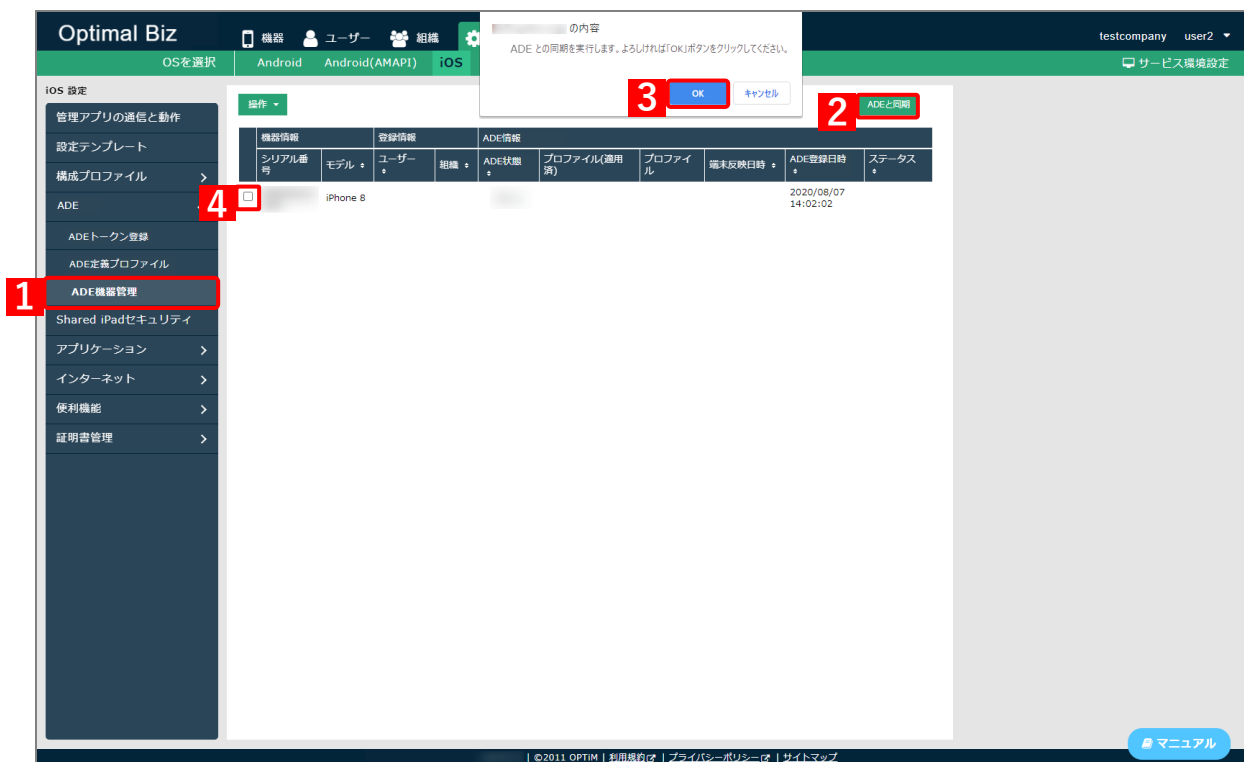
Optimal Biz

機器 ユーザー 組織

testcompany user2

OSを選択 Android Android(AMAPI) iOS

サービス環境設定

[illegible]の内容

ADE との同期を実行します。よろしければ「OK」ボタンをクリックしてください。

3 OK キャンセル

iOS 設定

管理アプリの通信と動作
設定テンプレート
構成プロファイル
ADE
ADEトークン登録
ADE定義プロファイル
1 ADE機器管理
Shared iPadセキュリティ
アプリケーション
インターネット
便利機能
証明書管理

操作

2 ADEと同期

| 機器情報 | | 登録情報 | | ADE情報 | | | | | |
|---|---|---|---|---|---|---|---|---|---|
| シリアル番号 | モデル | ユーザー | 組織 | ADE状態 | プロファイル(適用済) | プロファイル | 端末反映日時 | ADE登録日時 | ステータス |
| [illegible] | iPhone 8 | | | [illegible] | | | | 2020/08/07 14:02:02 | |

4

| ©2011 OPTiM | 利用規約 | プライバシーポリシー | サイトマップ

マニュアル